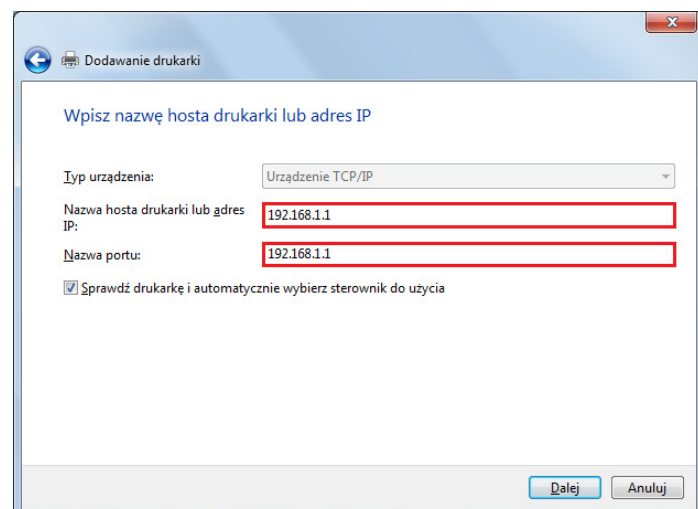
Dodawanie drukarki

Wpisz nazwę hosta drukarki lub adres IP

Typ urządzenia: Urządzenie TCP/IP

Nazwa hosta drukarki lub adres IP: 192.168.1.1

Nazwa portu: 192.168.1.1

Sprawdź drukarkę i automatycznie wybierz sterownik do użycia

Dalej Anuluj